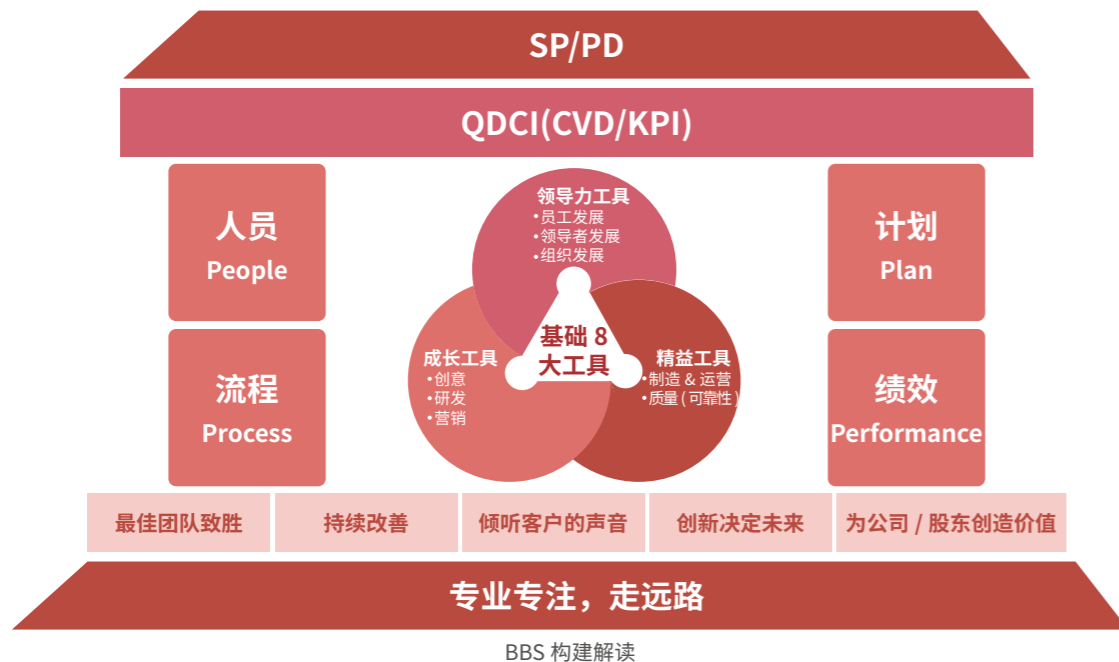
SP/PD

QDCI(CVD/KPI)

人员
People

流程
Process

领导力工具
•员工发展
•领导者发展
•组织发展

成长工具
•创意
•研发
•营销

基础 8
大工具

精益工具
•制造 & 运营
•质量 ( 可靠性 )

计划
Plan

绩效
Performance

最佳团队致胜

持续改善

倾听客户的声音

创新决定未来

为公司 / 股东创造价值

专业专注，走远路

BBS 构建解读